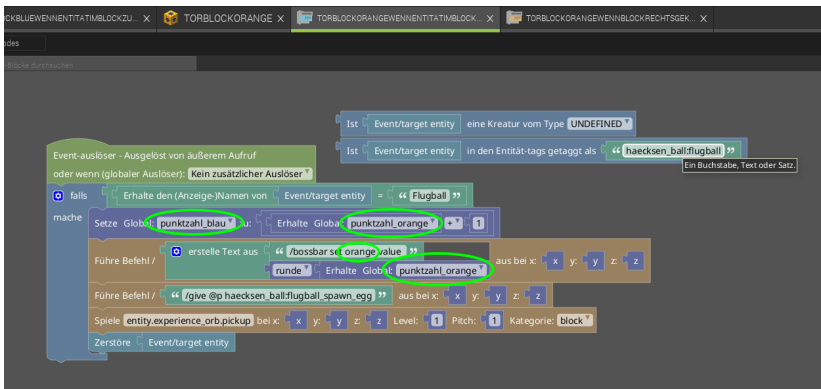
CKBLUEWENNENTITATIMBLOCKZU... ✕ TORBLOCKORANGE ✕ TORBLOCKORANGEWENNENTITATIMBLOCK... ✕ TORBLOCKORANGEWENNBLOCKRECHTSGEK... ✕

odes

Blöcke durchsuchen

Ist Event/target entity eine Kreatur vom Type UNDEFINED

Ist Event/target entity in den Entität-tags getaggt als " haecksen_ball:flugball "

Ein Buchstabe, Text oder Satz.

Event-auslöser - Ausgelöst von äußerem Aufruf
oder wenn (globaler Auslöser): Kein zusätzlicher Auslöser

falls Erhalte den (Anzeige-)Namen von Event/target entity = " Flugball "

mache

Setze Global: punktzahl_blau zu: Erhalte Global: punktzahl_orange + 1

Führe Befehl / erstelle Text aus " /bossbar set orange value "
runde Erhalte Global: punktzahl_orange
aus bei x: x y: y z: z

Führe Befehl / " /give @p haecksen_ball:flugball_spawn_egg " aus bei x: x y: y z: z

Spiele entity.experience_orb.pickup bei x: x y: y z: z Level: 1 Pitch: 1 Kategorie: block

Zerstöre Event/target entity